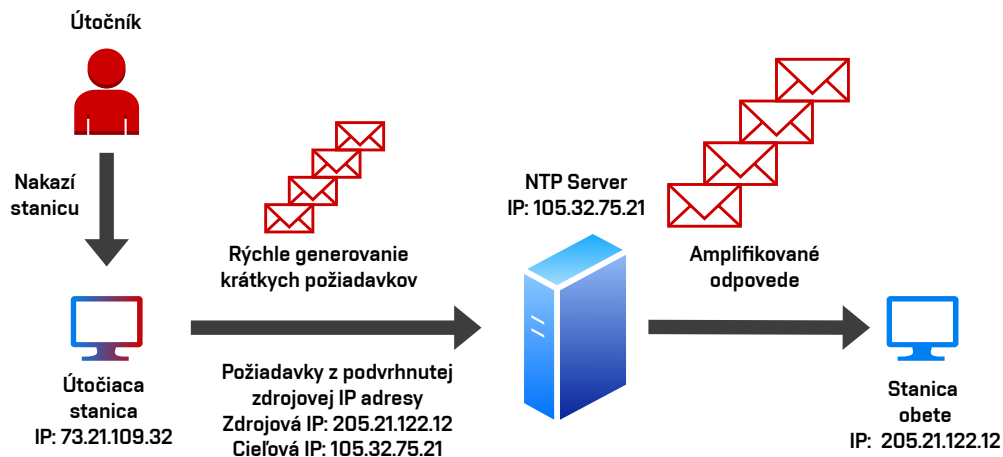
Útočník

Nakazí stanicu

Útočiaca stanica
IP: 73.21.109.32

Rýchle generovanie krátkych požiadavkov

Požiadavky z podvrhnutej zdrojovej IP adresy
Zdrojová IP: 205.21.122.12
Cieľová IP: 105.32.75.21

NTP Server
IP: 105.32.75.21

Amplifikované odpovede

Stanica obete
IP: 205.21.122.12